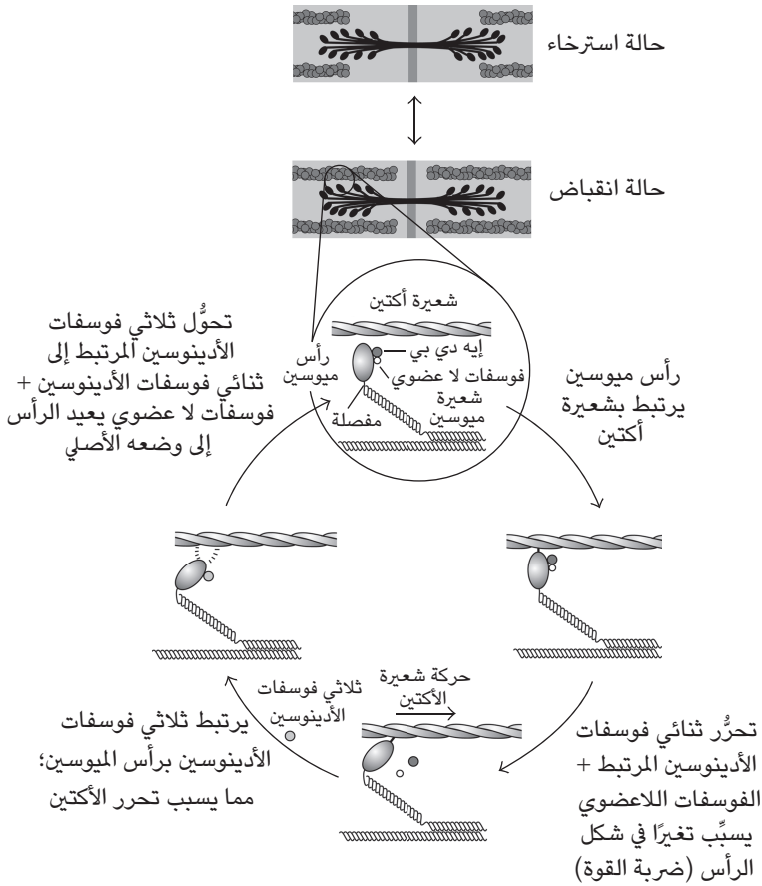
حالة استرخاء

حالة انقباض

شعيرة أكتين

تحوُّل ثلاثي فوسفات الأدينوسين المرتبط إلى ثنائي فوسفات الأدينوسين + فوسفات لا عضوي يعيد الرأس إلى وضعه الأصلي

رأس ميوسين

إيه دي بي

فوسفات لا عضوي

شعيرة ميوسين

مفصلة

رأس ميوسين يرتبط بشعيرة أكتين

ثلاثي فوسفات الأدينوسين

حركة شعيرة الأكتين

يرتبط ثلاثي فوسفات الأدينوسين برأس الميوسين؛ مما يسبب تحرر الأكتين

تحرُّر ثنائي فوسفات الأدينوسين المرتبط + الفوسفات اللاعضوي يسبِّب تغيرًا في شكل الرأس (ضربة القوة)